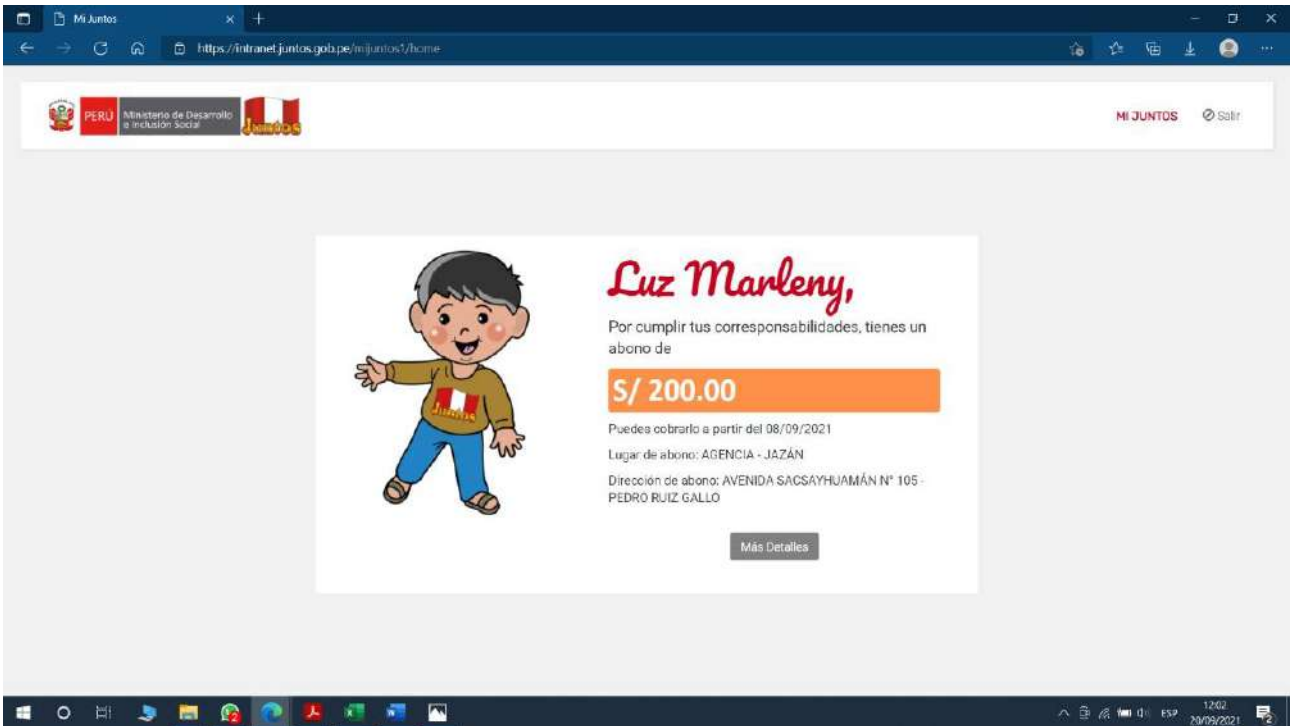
Mi Juntos

https://intranet.juntos.gob.pe/mijuntos1/home

PERÚ Ministerio de Desarrollo e Inclusión Social Juntos

MI JUNTOS Salir

Juntos

Luz Marleny,

Por cumplir tus corresponsabilidades, tienes un abono de

S/ 200.00

Puedes cobrarlo a partir del 08/09/2021

Lugar de abono: AGENCIA - JAZÁN

Dirección de abono: AVENIDA SACSAYHUAMÁN N° 105 - PEDRO RUIZ GALLO

Más Detalles

ESP 12:02 20/09/2021